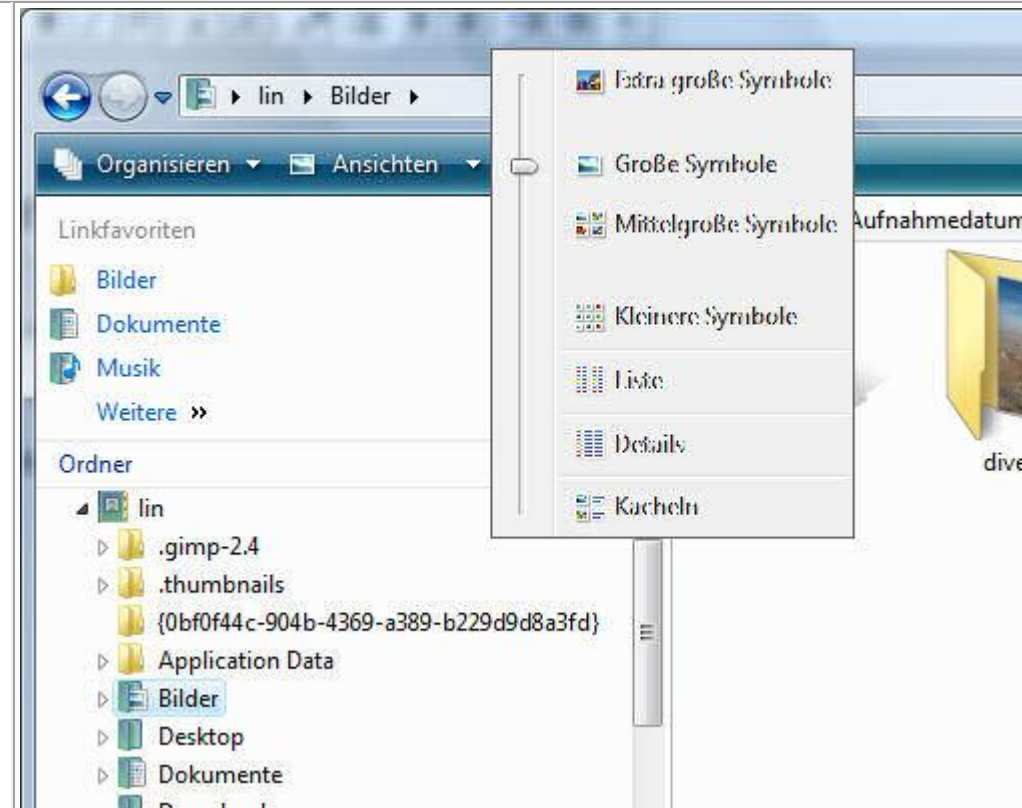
lin ▸ Bilder ▸

Organisieren ▾ Ansichten ▾

Extra große Symbole

Große Symbole

Mittelgroße Symbole

Kleinere Symbole

Liste

Details

Kacheln

Aufnahmedatum

dive

Linkfavoriten

Bilder

Dokumente

Musik

Weitere »

Ordner

lin

.gimp-2.4

.thumbnails

{0bf0f44c-904b-4369-a389-b229d9d8a3fd}

Application Data

Bilder

Desktop

Dokumente

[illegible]